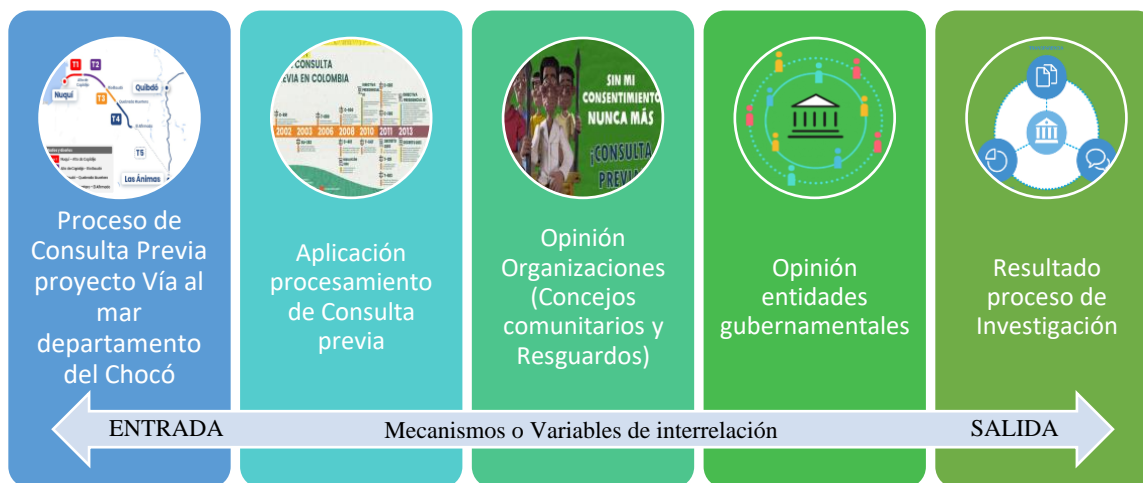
T1 T2 Nuquí Quibdó T3 T4 T5 Los Ánimas

Proceso de Consulta Previa proyecto Vía al mar departamento del Chocó

CONSULTA PREVIA EN COLOMBIA 2002 2003 2006 2008 2010 2011 2013

Aplicación procesamiento de Consulta previa

SIN MI CONSENTIMIENTO NUNCA MÁS ¡CONSULTA PREVIA

Opinión Organizaciones (Concejos comunitarios y Resguardos)

Opinión entidades gubernamentales

Resultado proceso de Investigación

ENTRADA Mecanismos o Variables de interrelación SALIDA